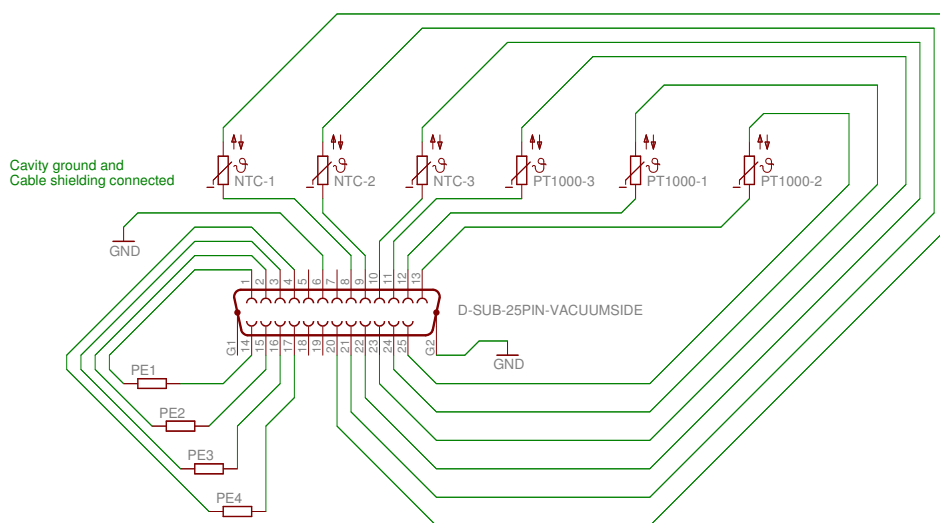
Cavity ground and
Cable shielding connected

$\vartheta$ NTC-1
$\vartheta$ NTC-2
$\vartheta$ NTC-3
$\vartheta$ PT1000-3
$\vartheta$ PT1000-1
$\vartheta$ PT1000-2

GND

1 2 3 4 5 6 7 8 9 10 11 12 13

D-SUB-25PIN-VACUUMSIDE

G1 14 15 16 17 18 19 20 21 22 23 24 25 G2

GND

PE1
PE2
PE3
PE4